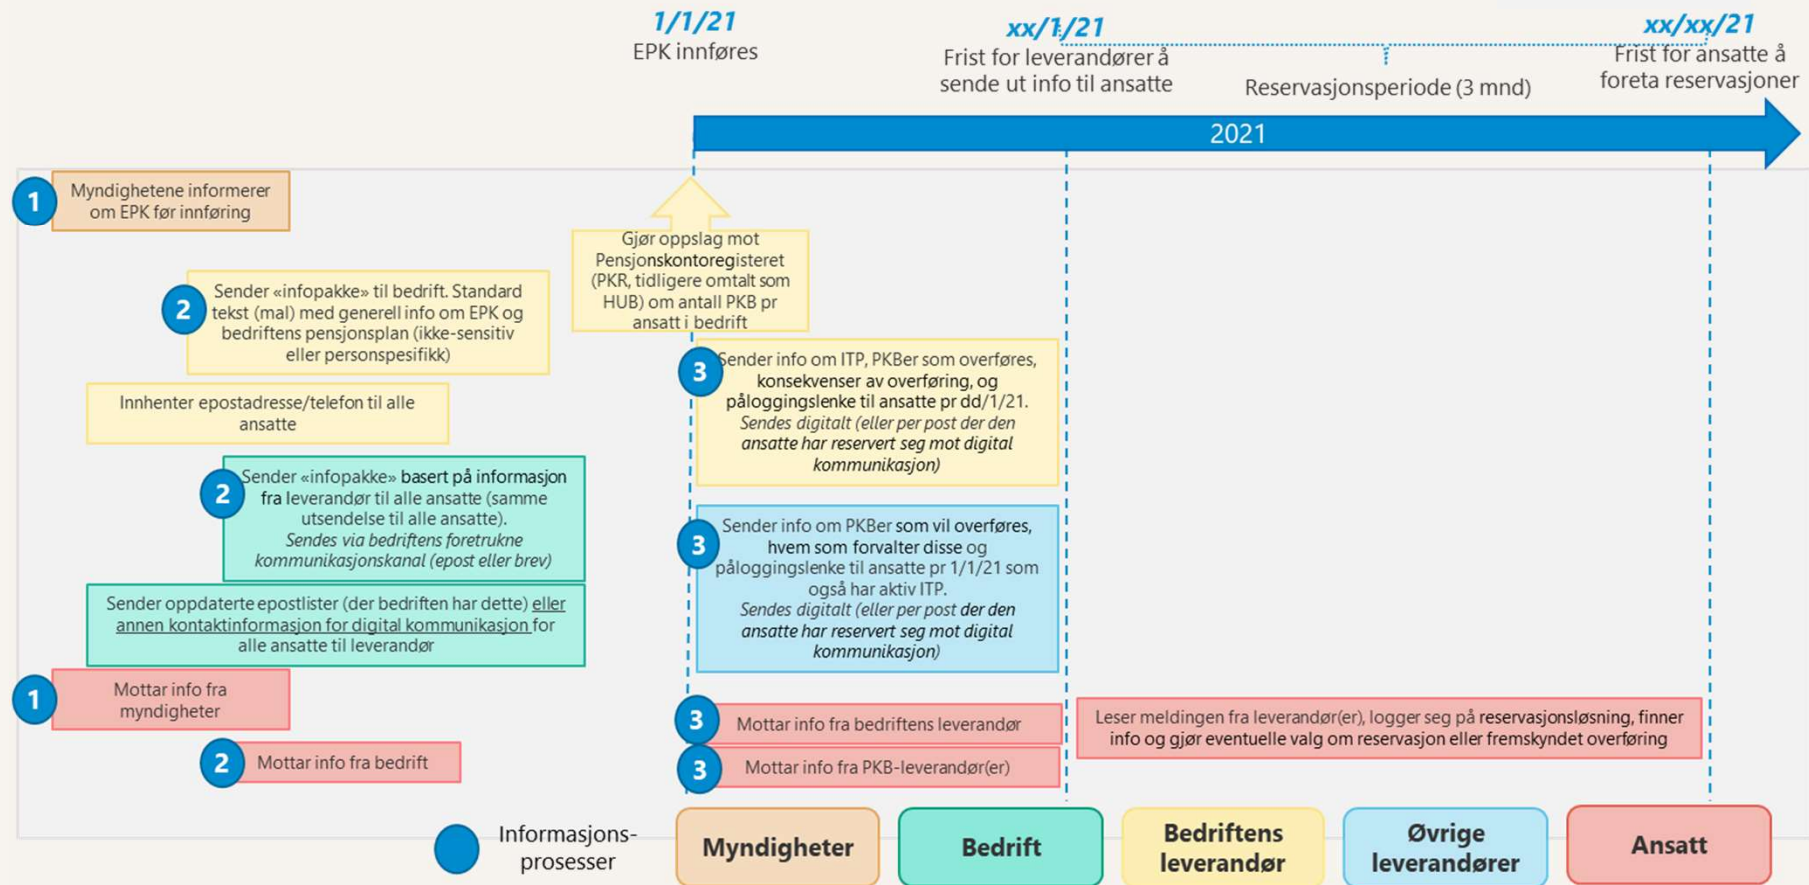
1/1/21
EPK innføres

xx/1/21
Frist for leverandører å sende ut info til ansatte

Reservasjonsperiode (3 mnd)

xx/xx/21
Frist for ansatte å foreta reservasjoner

2021

1 Myndighetene informerer om EPK før innføring

2 Sender «infopakke» til bedrift. Standard tekst (mal) med generell info om EPK og bedriftens pensjonsplan (ikke-sensitiv eller personspesifikk)

Innhenter epostadresse/telefon til alle ansatte

2 Sender «infopakke» basert på informasjon fra leverandør til alle ansatte (samme utsendelse til alle ansatte). *Sendes via bedriftens foretrukne kommunikasjonskanal (epost eller brev)*

Sender oppdaterte epostlister (der bedriften har dette) eller annen kontaktinformasjon for digital kommunikasjon for alle ansatte til leverandør

1 Mottar info fra myndigheter

2 Mottar info fra bedrift

Gjør oppslag mot Pensjonskontoregisteret (PKR, tidligere omtalt som HUB) om antall PKB pr ansatt i bedrift

3 Sender info om ITP, PKBer som overføres, konsekvenser av overføring, og påloggingslenke til ansatte pr dd/1/21. *Sendes digitalt (eller per post der den ansatte har reservert seg mot digital kommunikasjon)*

3 Sender info om PKBer som vil overføres, hvem som forvalter disse og påloggingslenke til ansatte pr 1/1/21 som også har aktiv ITP. *Sendes digitalt (eller per post der den ansatte har reservert seg mot digital kommunikasjon)*

3 Mottar info fra bedriftens leverandør

3 Mottar info fra PKB-leverandør(er)

Leser meldingen fra leverandør(er), logger seg på reservasjonsløsning, finner info og gjør eventuelle valg om reservasjon eller fremskyndet overføring

Informasjons-prosesser

Myndigheter

Bedrift

Bedriftens leverandør

Øvrige leverandører

Ansatt